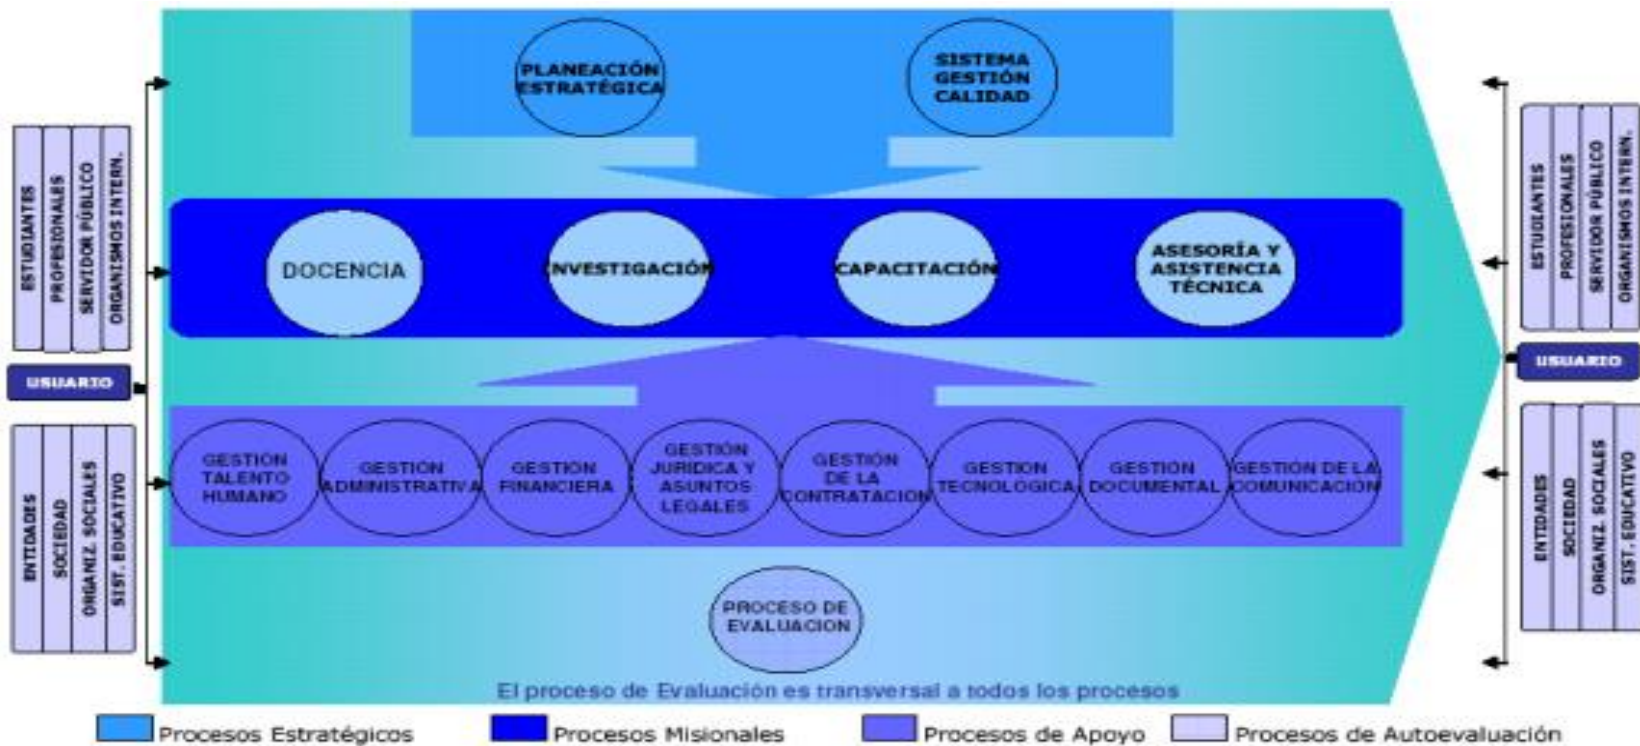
ESTUDIANTES
PROFESIONALES
SERVIDOR PÚBLICO
ORGANISMOS INTERN.

USUARIO

ENTIDADES
SOCIEDAD
ORGANIZ. SOCIALES
SIST. EDUCATIVO

PLANEACIÓN ESTRATÉGICA

SISTEMA GESTIÓN CALIDAD

DOCENCIA

INVESTIGACIÓN

CAPACITACIÓN

ASESORÍA Y ASISTENCIA TÉCNICA

GESTION TALENTO HUMANO

GESTION ADMINISTRATIVA

GESTION FINANCIERA

GESTIÓN JURIDICA Y ASUNTOS LEGALES

GESTIÓN DE LA CONTRATACION

GESTION TECNOLOGICA

GESTION DOCUMENTAL

GESTIÓN DE LA COMUNICACIÓN

PROCESO DE EVALUACION

El proceso de Evaluación es transversal a todos los procesos

ESTUDIANTES
PROFESIONALES
SERVIDOR PÚBLICO
ORGANISMOS INTERN.

USUARIO

ENTIDADES
SOCIEDAD
ORGANIZ. SOCIALES
SIST. EDUCATIVO

Procesos Estratégicos
Procesos Misionales
Procesos de Apoyo
Procesos de Autoevaluación